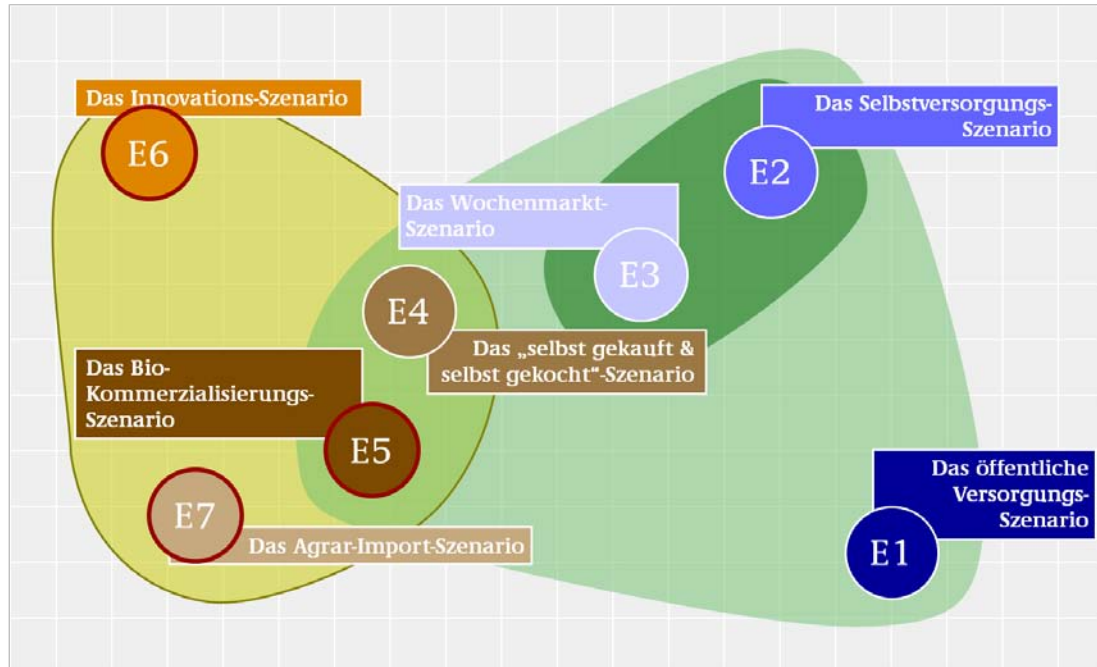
Das Innovations-Szenario

E6

Das Selbstversorgungs-Szenario

E2

Das Wochenmarkt-Szenario

E3

E4

Das „selbst gekauft & selbst gekocht“-Szenario

Das Bio-Kommerzialisierungs-Szenario

E5

E7

Das Agrar-Import-Szenario

Das öffentliche Versorgungs-Szenario

E1